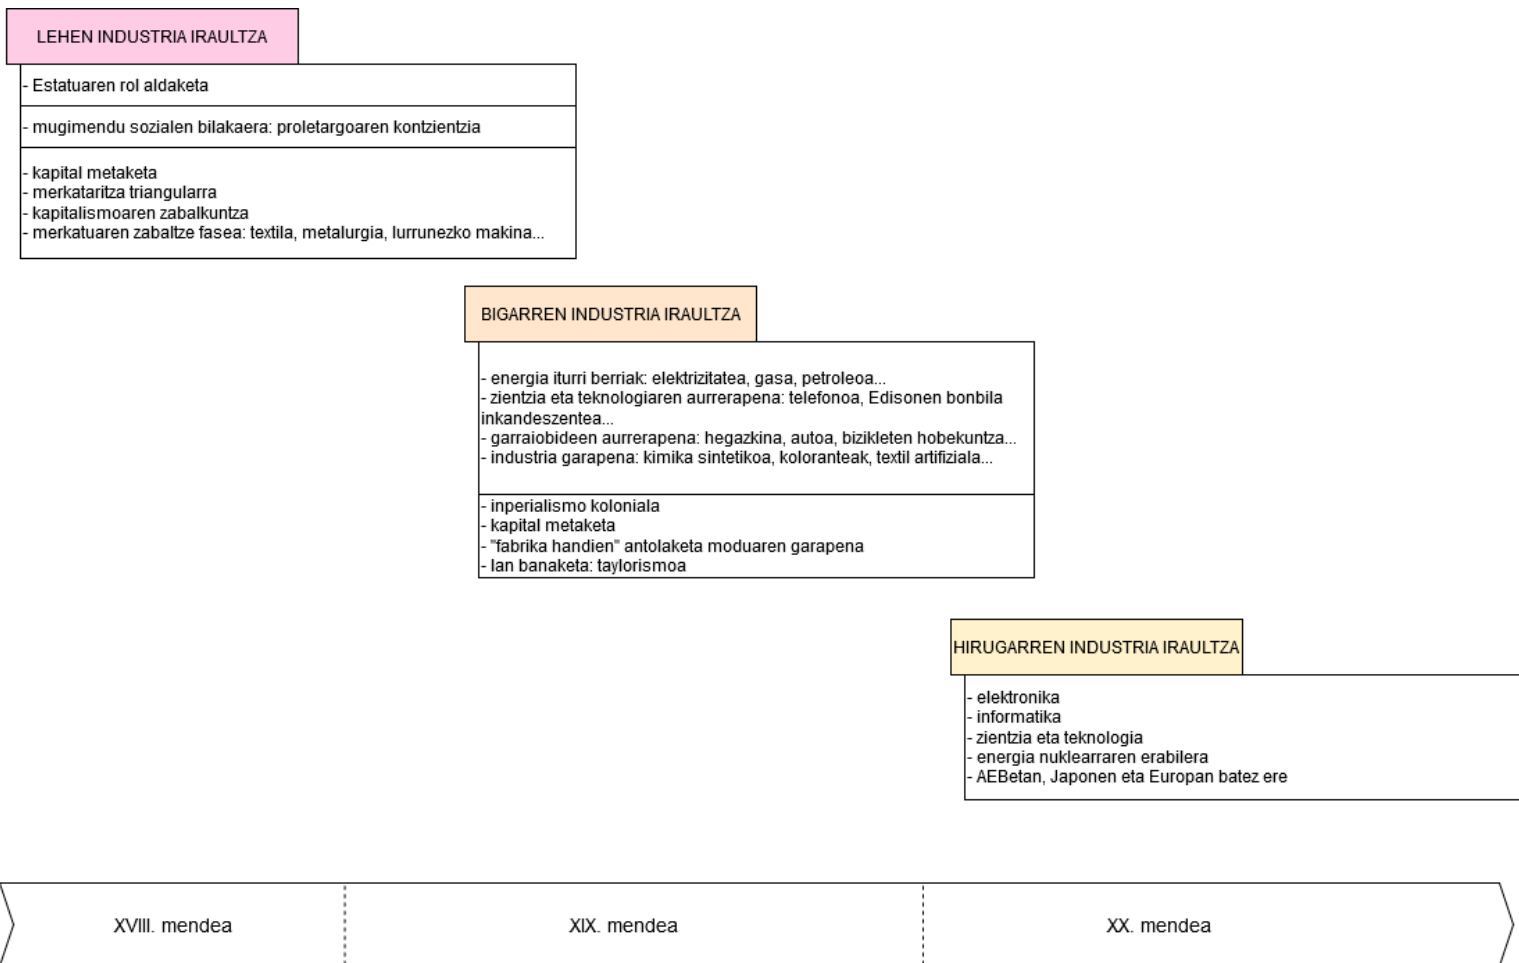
LEHEN INDUSTRIA IRAULTZA

- Estatuaren rol aldaketa

- mugimendu sozialen bilakaera: proletargoaren kontzientzia

- kapital metaketa
- merkataritza triangularra
- kapitalismoaren zabalkuntza
- merkatuaren zabaltze fasea: textila, metalurgia, lurrunezko makina...

BIGARREN INDUSTRIA IRAULTZA

- energia iturri berriak: elektrizitatea, gasa, petroleoa...
- zientzia eta teknologiaren aurrerapena: telefonoa, Edisonen bonbila inkandeszentea...
- garraiobideen aurrerapena: hegazkina, autoa, bizikleten hobekuntza...
- industria garapena: kimika sintetikoa, koloranteak, textil artifiziala...

- inperialismo koloniala
- kapital metaketa
- "fabrika handien" antolaketa moduaren garapena
- lan banaketa: taylorismoa

HIRUGARREN INDUSTRIA IRAULTZA

- elektronika
- informatika
- zientzia eta teknologia
- energia nuklearraren erabilera
- AEBetan, Japonen eta Europan batez ere

XVIII. mendea

XIX. mendea

XX. mendea